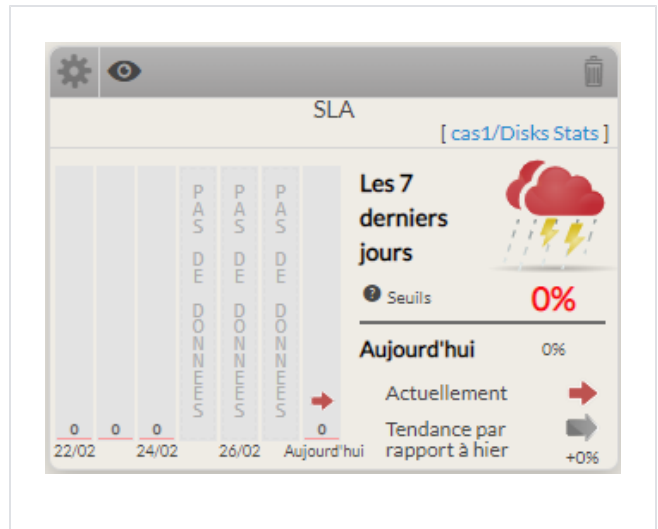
SLA

[ cas1/Disks Stats ]

PAS DE DONNEES

PAS DE DONNEES

PAS DE DONNEES

0 0 0 0

22/02 24/02 26/02 Aujourd'hui

Les 7 derniers jours

Seuils

0%

Aujourd'hui

0%

Actuellement

Tendance par rapport à hier

+0%